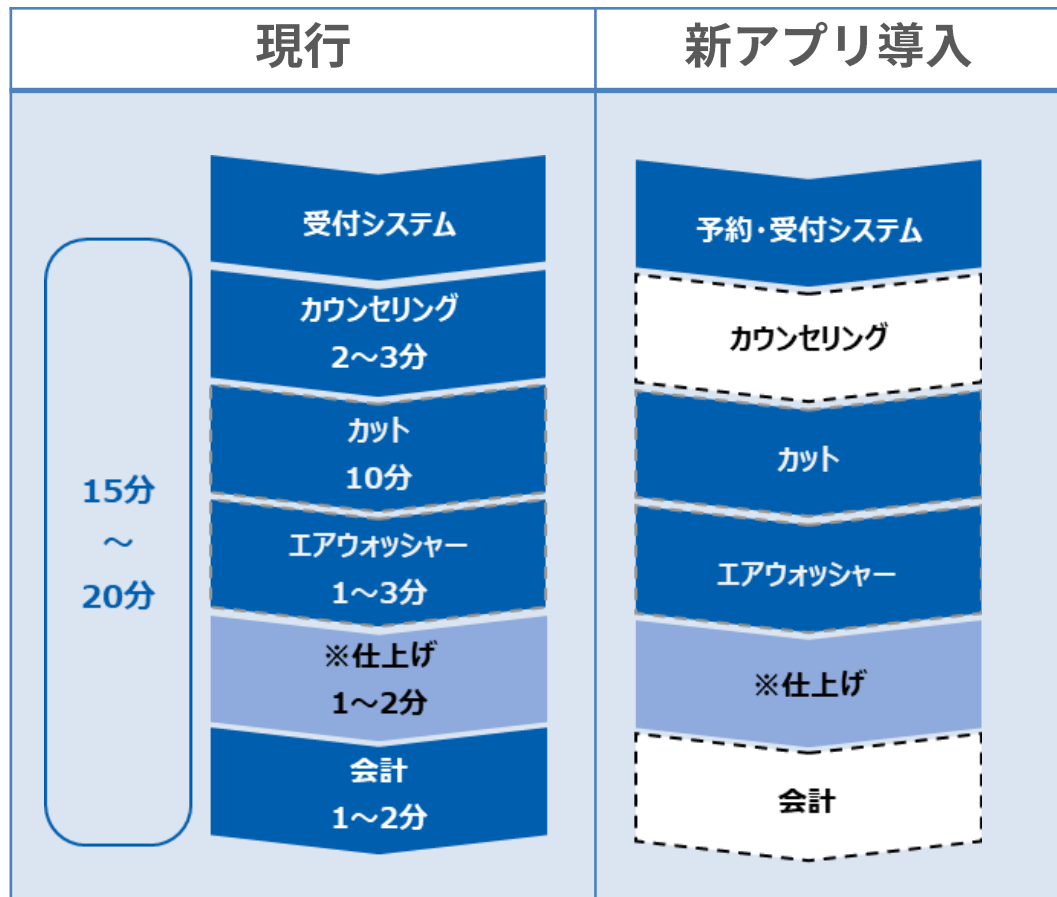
| 現行 | 新アプリ導入 |
|---|---|
| 15分 〜 20分 / 受付システム / カウンセリング 2〜3分 / カット 10分 / エアウォッシャー 1〜3分 / ※仕上げ 1〜2分 / 会計 1〜2分 | 予約・受付システム / カウンセリング / カット / エアウォッシャー / ※仕上げ / 会計 |